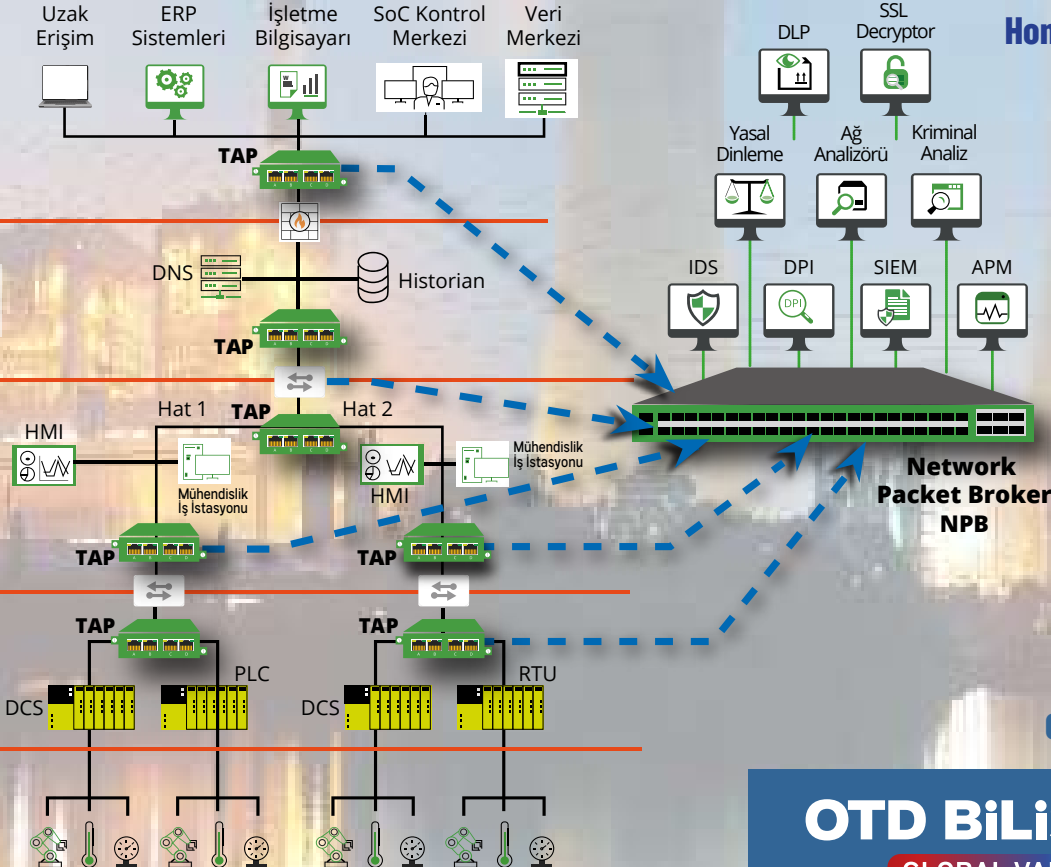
Uzak Erişim

ERP Sistemleri

İşletme Bilgisayarı

SoC Kontrol Merkezi

Veri Merkezi

DLP

SSL Decryptor

Hon

Yasal Dinleme

Ağ Analizörü

Kriminal Analiz

TAP

DNS

Historian

IDS

DPI

SIEM

APM

TAP

Hat 1

TAP

Hat 2

HMI

Mühendislik İş İstasyonu

HMI

Mühendislik İş İstasyonu

Network Packet Broker NPB

TAP

TAP

TAP

TAP

PLC

DCS

DCS

RTU

OTD BiLi

GLOBAL VA